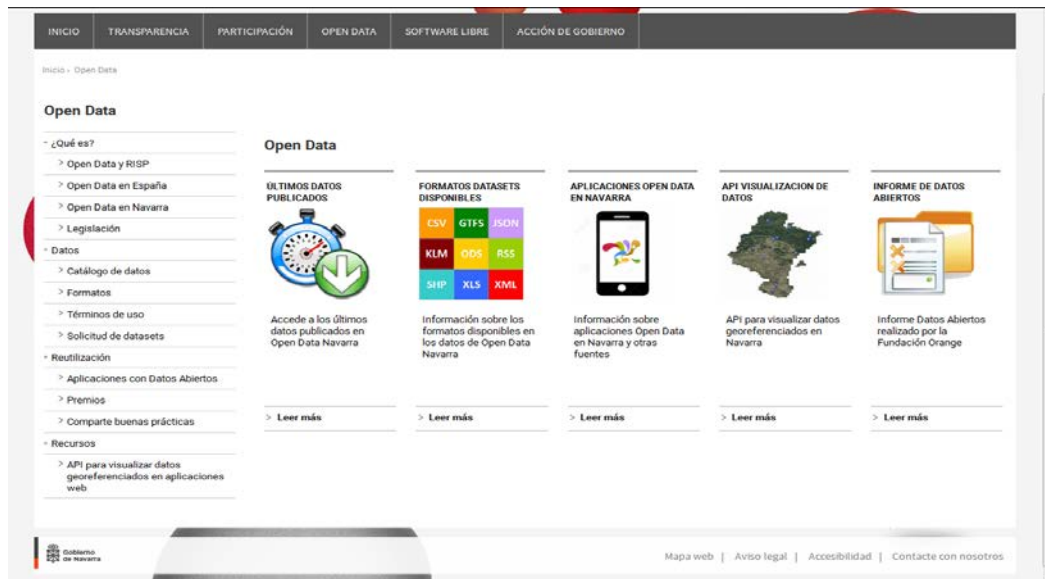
INICIO | TRANSPARENCIA | PARTICIPACIÓN | OPEN DATA | SOFTWARE LIBRE | ACCIÓN DE GOBIERNO

Inicio › Open Data

Open Data

- ¿Qué es?
> Open Data y RISP
> Open Data en España
> Open Data en Navarra
> Legislación
- Datos
> Catálogo de datos
> Formatos
> Términos de uso
> Solicitud de datasets
- Reutilización
> Aplicaciones con Datos Abiertos
> Premios
> Comparte buenas prácticas
- Recursos
> API para visualizar datos georeferenciados en aplicaciones web

Open Data

ÚLTIMOS DATOS PUBLICADOS

Accede a los últimos datos publicados en Open Data Navarra

> Leer más

FORMATOS DATASETS DISPONIBLES

CSV GTFS JSON KLM ODS RSS SHP XLS XML

Información sobre los formatos disponibles en los datos de Open Data Navarra

> Leer más

APLICACIONES OPEN DATA EN NAVARRA

Información sobre aplicaciones Open Data en Navarra y otras fuentes

> Leer más

API VISUALIZACION DE DATOS

API para visualizar datos georeferenciados en Navarra

> Leer más

INFORME DE DATOS ABIERTOS

Informe Datos Abiertos realizado por la Fundación Orange

> Leer más

Gobierno de Navarra

Mapa web | Aviso legal | Accesibilidad | Contacte con nosotros